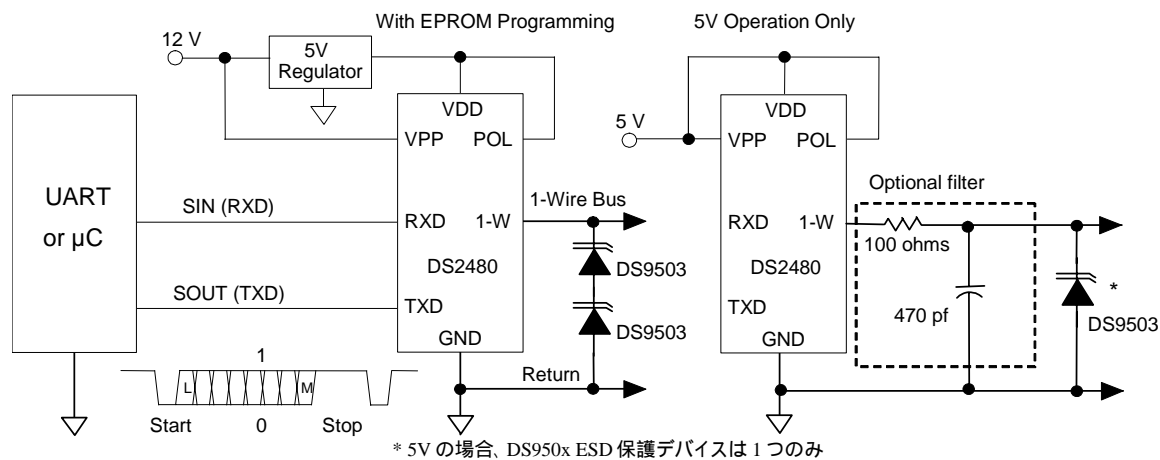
With EPROM Programming

5V Operation Only

12 V

5V Regulator

VDD

VPP

POL

UART or µC

SIN (RXD)

RXD

1-W

1-Wire Bus

DS2480

DS9503

SOUT (TXD)

TXD

DS9503

GND

1

L

M

Start

0

Stop

Return

5 V

VDD

VPP

POL

Optional filter

RXD

1-W

100 ohms

DS2480

TXD

470 pf

*

DS9503

GND

* 5V の場合、DS950x ESD 保護デバイスは 1 つのみ